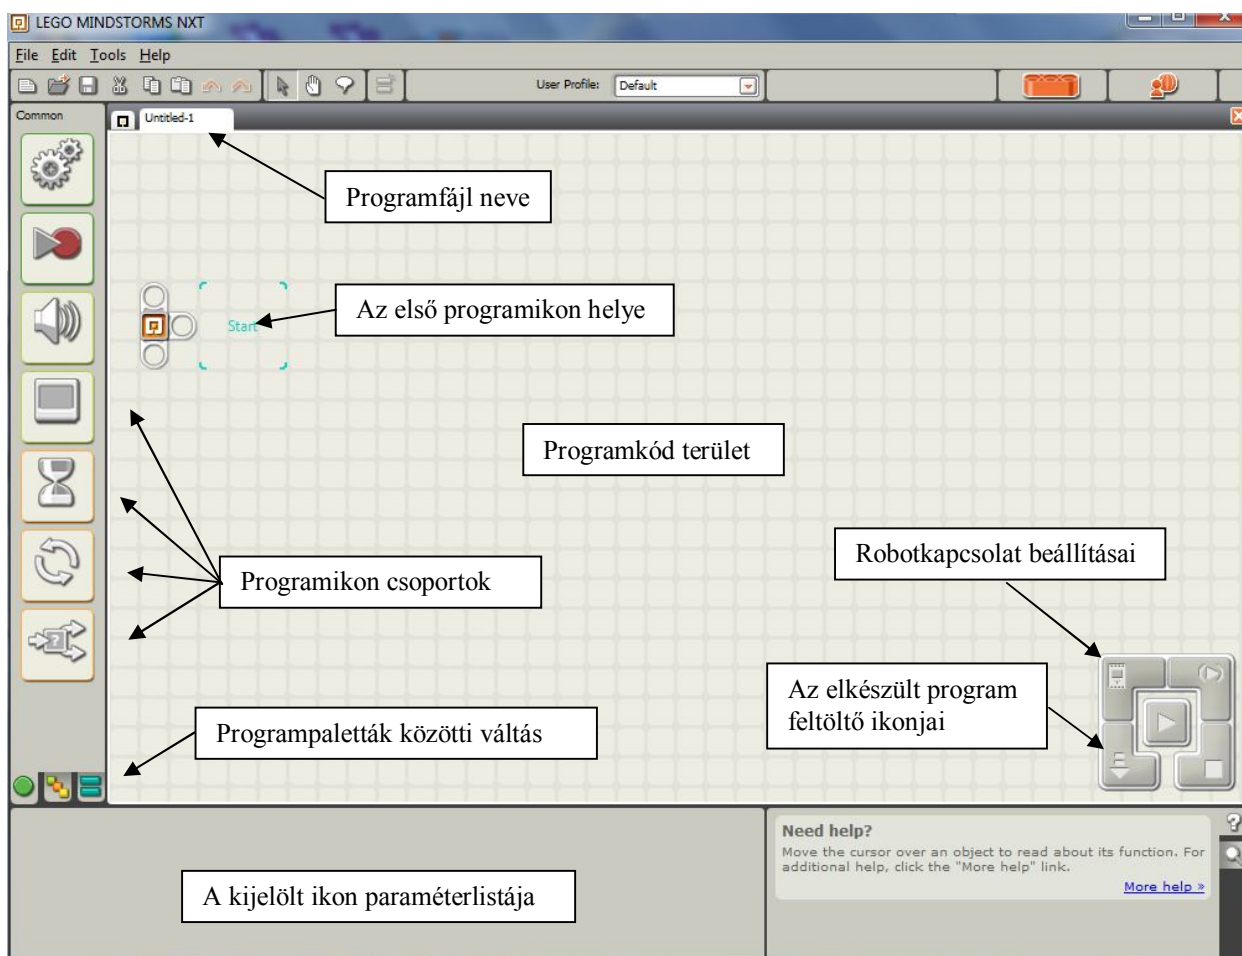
LEGO MINDSTORMS NXT

File Edit Tools Help

User Profile: Default

Common

Untitled-1

Programfájl neve

Start

Az első programikon helye

Programkód terület

Robotkapcsolat beállításai

Programikon csoportok

Az elkészült program feltöltő ikonjai

Programpaletták közötti váltás

Need help?

Move the cursor over an object to read about its function. For additional help, click the "More help" link.

More help »

A kijelölt ikon paraméterlistája